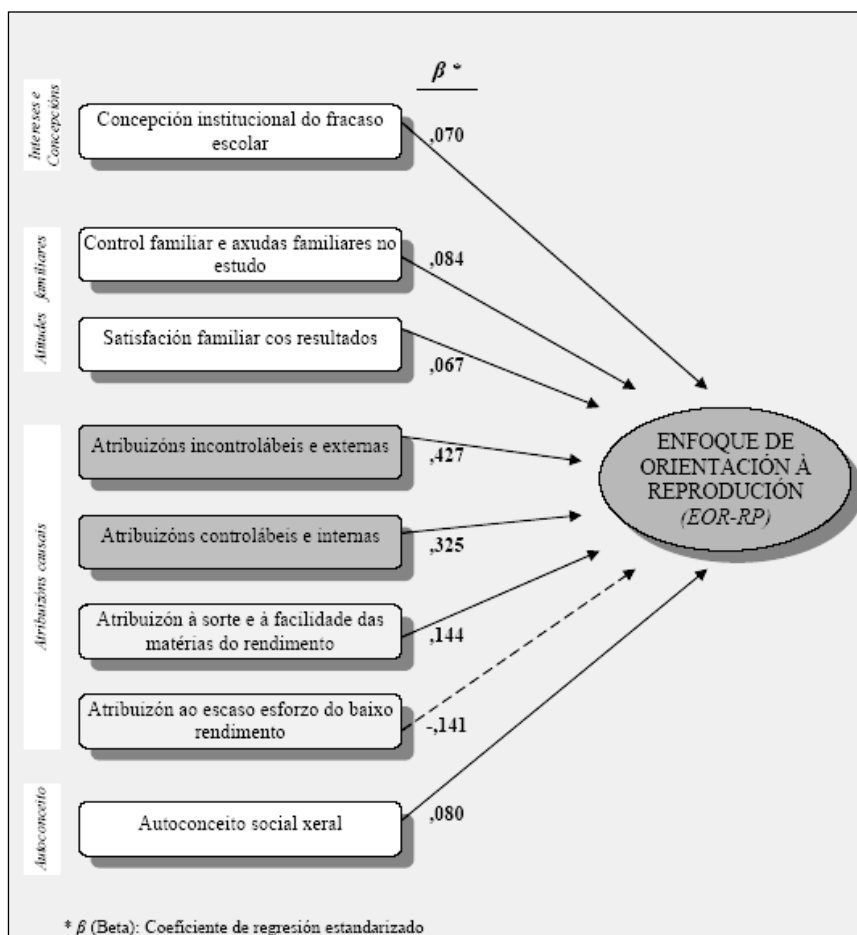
$\beta$ *

Intereses e Concepcións

Concepción institucional do fracaso escolar

,070

Atitudes familiares

Control familiar e axudas familiares no estudo

,084

Satisfación familiar cos resultados

,067

Atribuizóns causais

Atribuizóns incontrolábeis e externas

,427

Atribuizóns controlábeis e internas

,325

Atribuizón à sorte e à facilidade das matérias do rendimento

,144

Atribuizón ao escaso esforzo do baixo rendimento

-,141

Autoconceito

Autoconceito social xeral

,080

ENFOQUE DE ORIENTACIÓN À REPRODUCIÓN (EOR-RP)

* $\beta$ (Beta): Coeficiente de regresión estandarizado